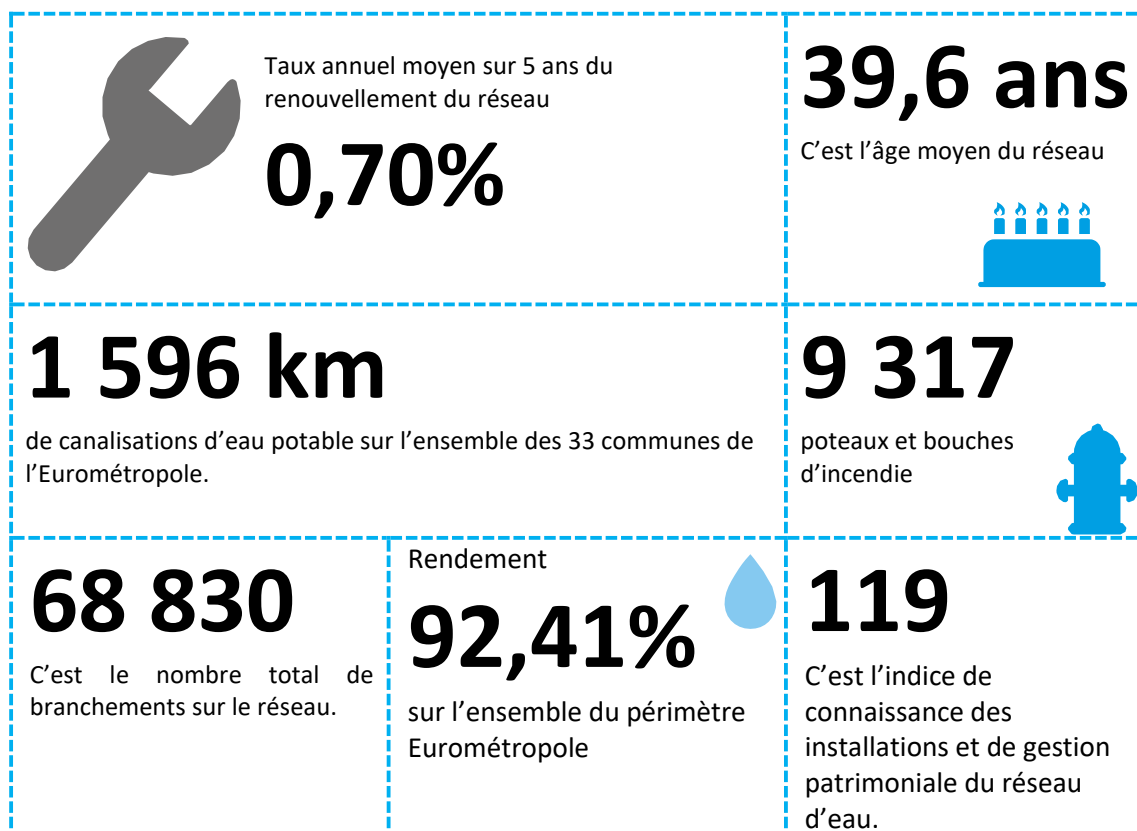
Taux annuel moyen sur 5 ans du renouvellement du réseau

0,70%

39,6 ans

C’est l’âge moyen du réseau

1 596 km

de canalisations d’eau potable sur l’ensemble des 33 communes de l’Eurométropole.

9 317

poteaux et bouches d’incendie

68 830

C’est le nombre total de branchements sur le réseau.

Rendement

92,41%

sur l’ensemble du périmètre Eurométropole

119

C’est l’indice de connaissance des installations et de gestion patrimoniale du réseau d’eau.